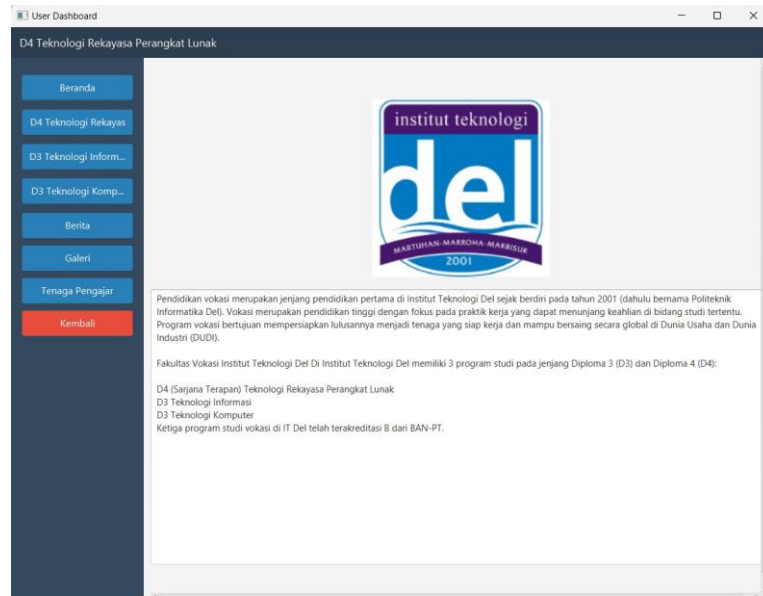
User Dashboard

D4 Teknologi Rekayasa Perangkat Lunak

Beranda

D4 Teknologi Rekayas

D3 Teknologi Inform...

D3 Teknologi Komp...

Berita

Galeri

Tenaga Pengajar

Kembali

institut teknologi

del

MARTUHAN-MARROHA-MARBISUK

2001

Pendidikan vokasi merupakan jenjang pendidikan pertama di Institut Teknologi Del sejak berdiri pada tahun 2001 (dahulu bernama Politeknik Informatika Del). Vokasi merupakan pendidikan tinggi dengan fokus pada praktik kerja yang dapat menunjang keahlian di bidang studi tertentu. Program vokasi bertujuan mempersiapkan lulusannya menjadi tenaga yang siap kerja dan mampu bersaing secara global di Dunia Usaha dan Dunia Industri (DUDI).

Fakultas Vokasi Institut Teknologi Del Di Institut Teknologi Del memiliki 3 program studi pada jenjang Diploma 3 (D3) dan Diploma 4 (D4):

D4 (Sarjana Terapan) Teknologi Rekayasa Perangkat Lunak
D3 Teknologi Informasi
D3 Teknologi Komputer
Ketiga program studi vokasi di IT Del telah terakreditasi B dari BAN-PT.